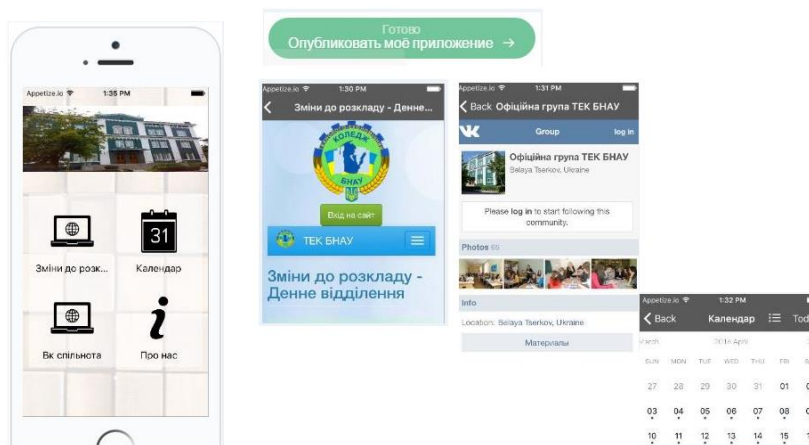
Appetize.io 1:35 PM

31

Зміни до розк...

Календар

Вк спільнота

Про нас

Готово
Опублікувати моє приложение →

Appetize.io 1:30 PM

Зміни до розкладу - Денне...

КОЛЕДЖ БНАУ

Вхід на сайт

ТЕК БНАУ

Зміни до розкладу - Денне відділення

Appetize.io 1:31 PM

Back Офіційна група ТЕК БНАУ

Group log in

Офіційна група ТЕК БНАУ
Belaya Tserkov, Ukraine

Please log in to start following this community.

Photos 65

Info

Location: Belaya Tserkov, Ukraine

Матеріали

Appetize.io 1:32 PM

Back Календар Tod

March 2016 April

SUN MON TUE WED THU FRI

27 28 29 30 31 01

03 04 05 06 07 08

10 11 12 13 14 15